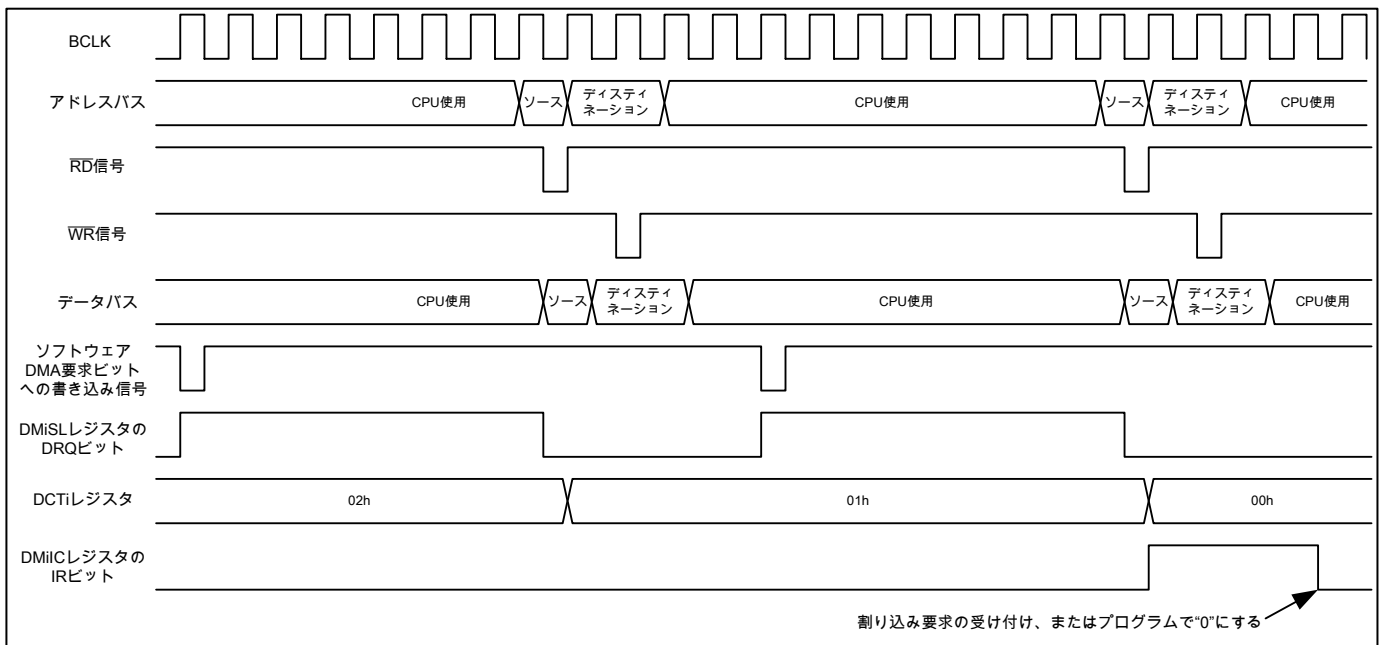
BCLK

アドレスバス

CPU使用 ソース ディスティネーション CPU使用 ソース ディスティネーション CPU使用

$\overline{RD}$信号

$\overline{WR}$信号

データバス

CPU使用 ソース ディスティネーション CPU使用 ソース ディスティネーション CPU使用

ソフトウェアDMA要求ビットへの書き込み信号

DMiSLレジスタのDRQビット

DCTiレジスタ

02h 01h 00h

DMiICレジスタのIRビット

割り込み要求の受け付け、またはプログラムで"0"にする